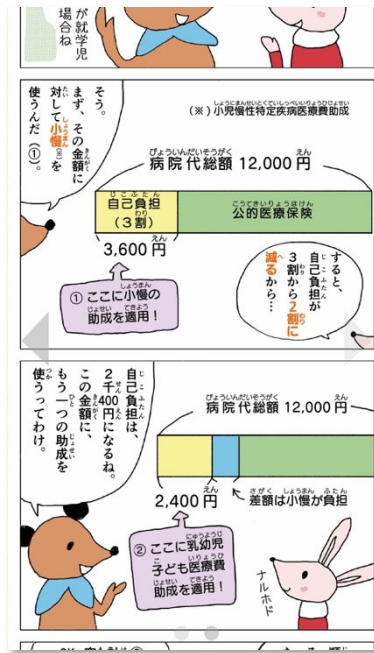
が就学児
場合ね

そう。まず、その金額に対して小慢(※)を使うんだ①。

(※)小児慢性特定疾病医療費助成

病院代総額 12,000円

自己負担
(3割)

公的医療保険

3,600円

①ここに小慢の助成を適用!

すると、自己負担が3割から2割に減るから…

自己負担は、2千400円になるね。この金額に、もう一つの助成を使うってわけ。

病院代総額 12,000円

2,400円

差額は小慢が負担

②ここに乳幼児子ども医療費助成を適用!

ナルホド